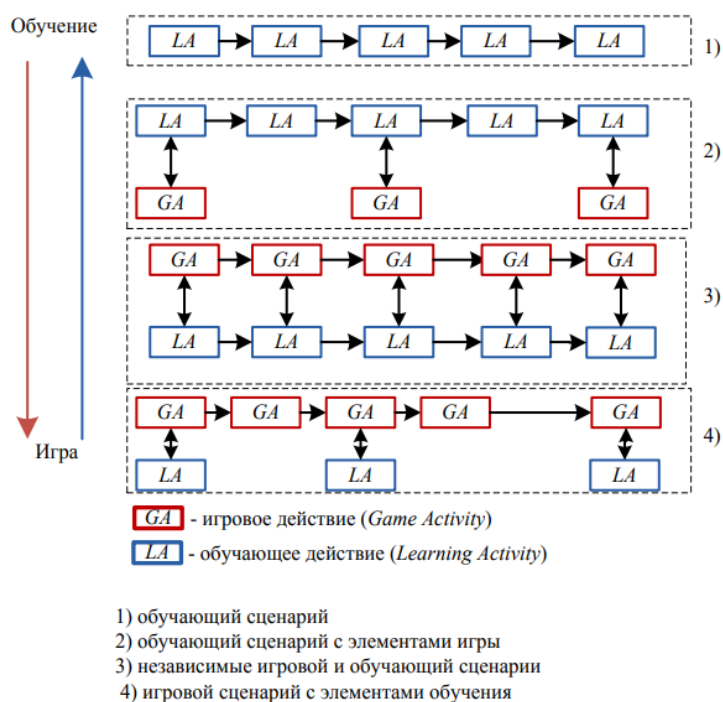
Обучение

Игра

LA LA LA LA LA 1)

LA LA LA LA LA
GA GA GA 2)

GA GA GA GA GA
LA LA LA LA LA 3)

GA GA GA GA GA
LA LA LA 4)

GA - игровое действие (*Game Activity*)

LA - обучающее действие (*Learning Activity*)

1) обучающий сценарий
2) обучающий сценарий с элементами игры
3) независимые игровой и обучающий сценарии
4) игровой сценарий с элементами обучения